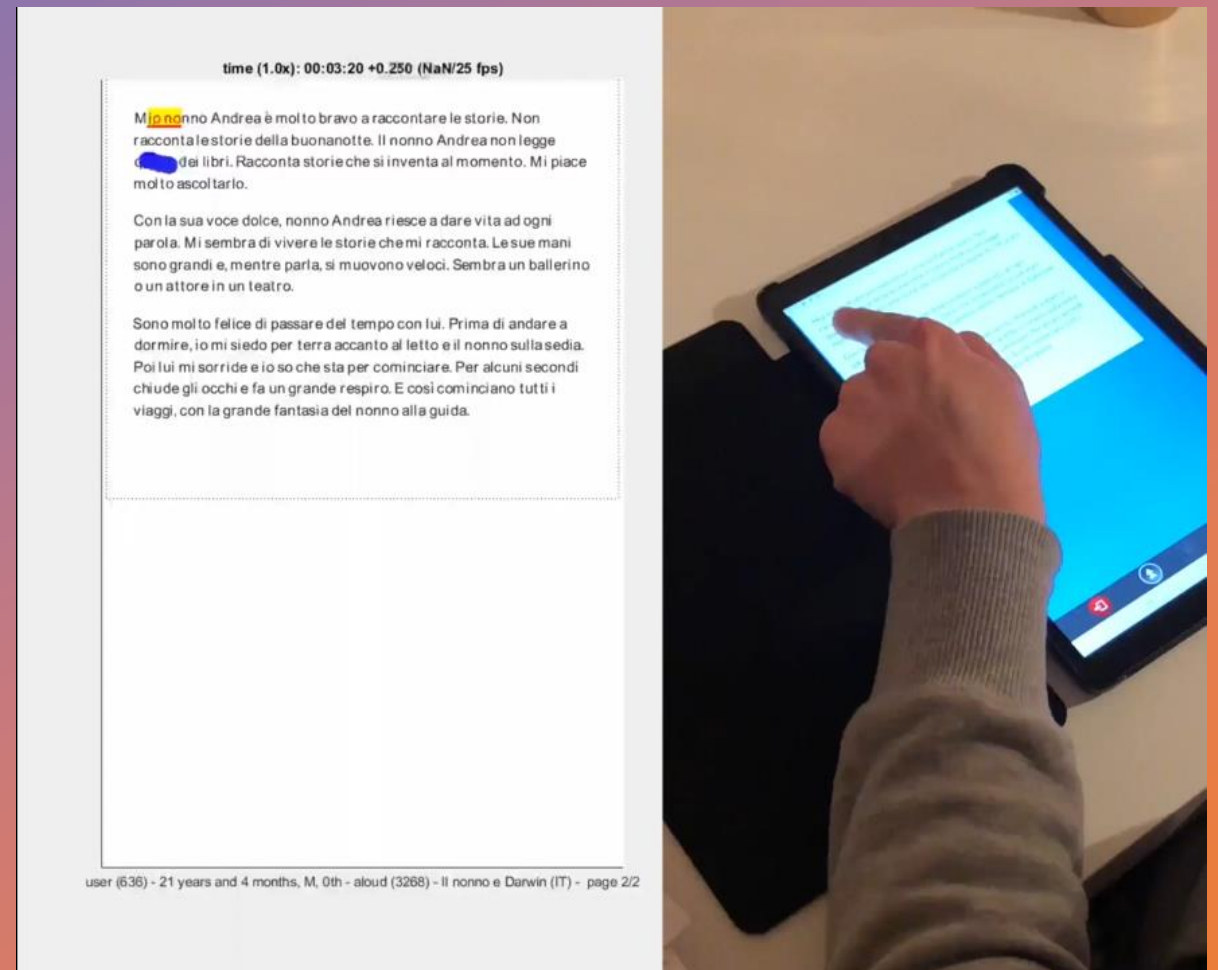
time (1.0x): 00:03:20 +0.250 (NaN/25 fps)

Mio nonno Andrea è molto bravo a raccontare le storie. Non racconta le storie della buonanotte. Il nonno Andrea non legge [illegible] dei libri. Racconta storie che si inventa al momento. Mi piace molto ascoltarlo.

Con la sua voce dolce, nonno Andrea riesce a dare vita ad ogni parola. Mi sembra di vivere le storie che mi racconta. Le sue mani sono grandi e, mentre parla, si muovono veloci. Sembra un ballerino o un attore in un teatro.

Sono molto felice di passare del tempo con lui. Prima di andare a dormire, io mi siedo per terra accanto al letto e il nonno sulla sedia. Poi lui mi sorride e io so che sta per cominciare. Per alcuni secondi chiude gli occhi e fa un grande respiro. E così cominciano tutti i viaggi, con la grande fantasia del nonno alla guida.

user (636) - 21 years and 4 months, M, 0th - aloud (3268) - Il nonno e Darwin (IT) - page 2/2